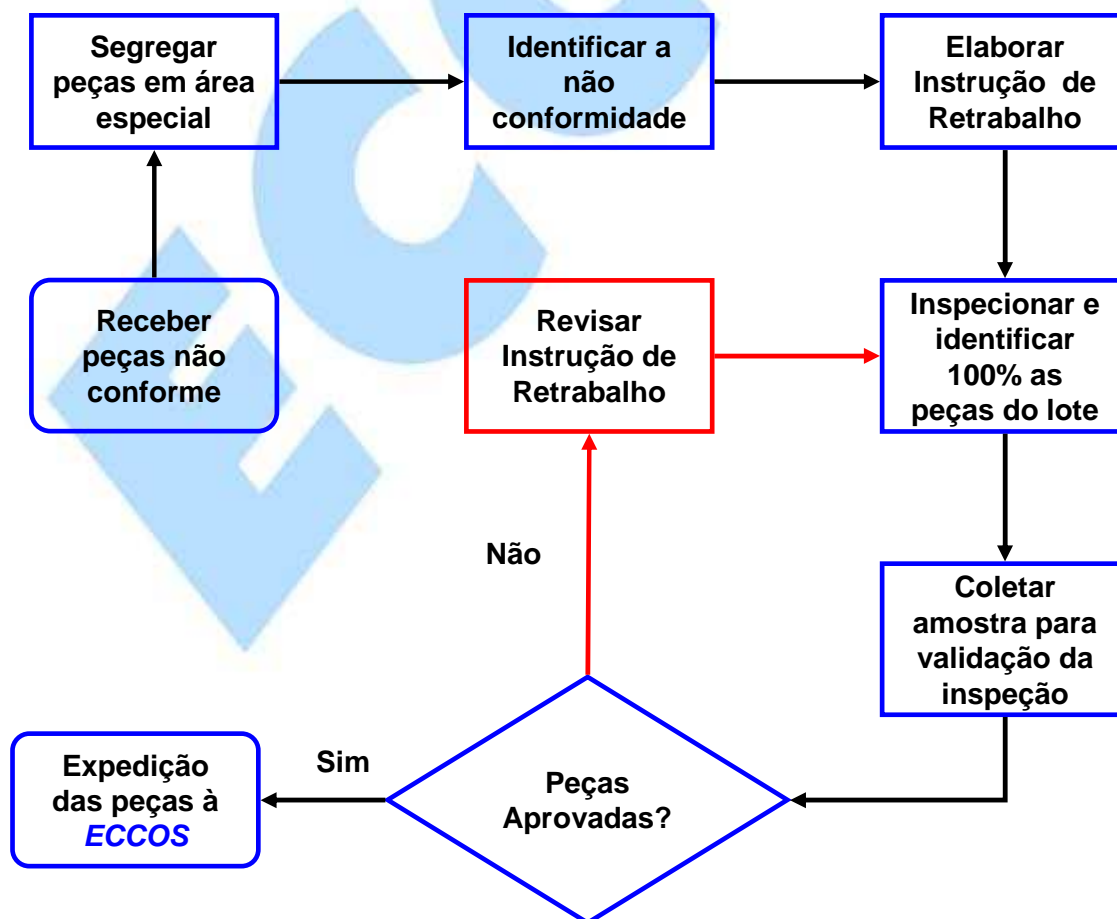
Segregar peças em área especial

Identificar a não conformidade

Elaborar Instrução de Retrabalho

Receber peças não conforme

Revisar Instrução de Retrabalho

Inspecionar e identificar 100% as peças do lote

Não

Coletar amostra para validação da inspeção

Expedição das peças à *ECCOS*

Sim

Peças Aprovadas?